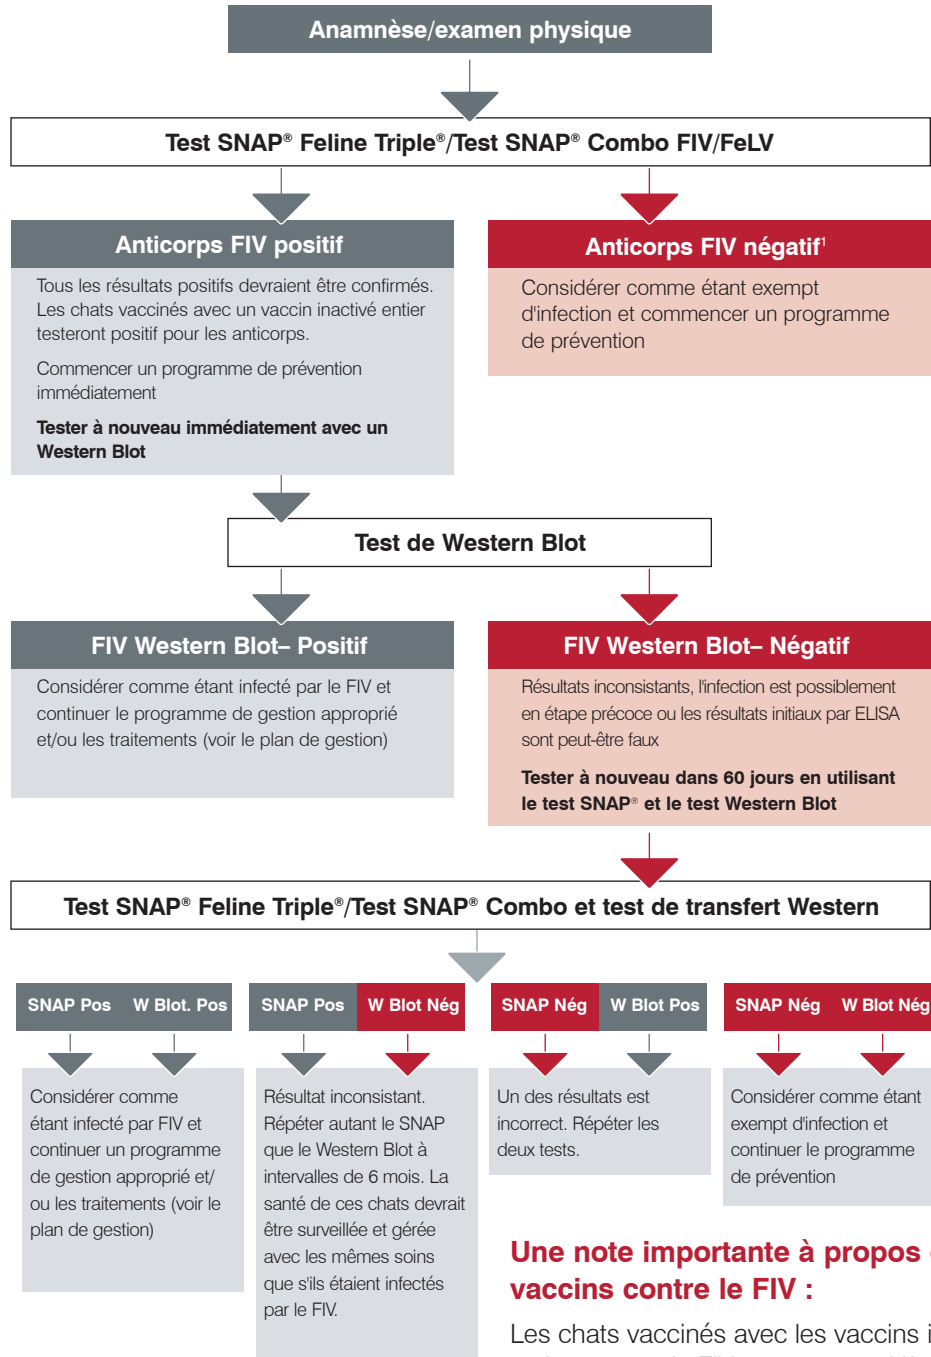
Anamnèse/examen physique

Test SNAP® Feline Triple®/Test SNAP® Combo FIV/FeLV

Anticorps FIV positif

Tous les résultats positifs devraient être confirmés. Les chats vaccinés avec un vaccin inactivé entier testeront positif pour les anticorps.

Commencer un programme de prévention immédiatement

Tester à nouveau immédiatement avec un Western Blot

Anticorps FIV négatif$^1$

Considérer comme étant exempt d'infection et commencer un programme de prévention

Test de Western Blot

FIV Western Blot– Positif

Considérer comme étant infecté par le FIV et continuer le programme de gestion approprié et/ou les traitements (voir le plan de gestion)

FIV Western Blot– Négatif

Résultats inconsistants, l'infection est possiblement en étape précoce ou les résultats initiaux par ELISA sont peut-être faux

Tester à nouveau dans 60 jours en utilisant le test SNAP® et le test Western Blot

Test SNAP® Feline Triple®/Test SNAP® Combo et test de transfert Western

SNAP Pos | W Blot. Pos

Considérer comme étant infecté par FIV et continuer un programme de gestion approprié et/ ou les traitements (voir le plan de gestion)

SNAP Pos | W Blot Nég

Résultat inconsistant. Répéter autant le SNAP que le Western Blot à intervalles de 6 mois. La santé de ces chats devrait être surveillée et gérée avec les mêmes soins que s'ils étaient infectés par le FIV.

SNAP Nég | W Blot Pos

Un des résultats est incorrect. Répéter les deux tests.

SNAP Nég | W Blot Nég

Considérer comme étant exempt d'infection et continuer le programme de prévention

Une note importante à propos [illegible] vaccins contre le FIV :

Les chats vaccinés avec les vaccins i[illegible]